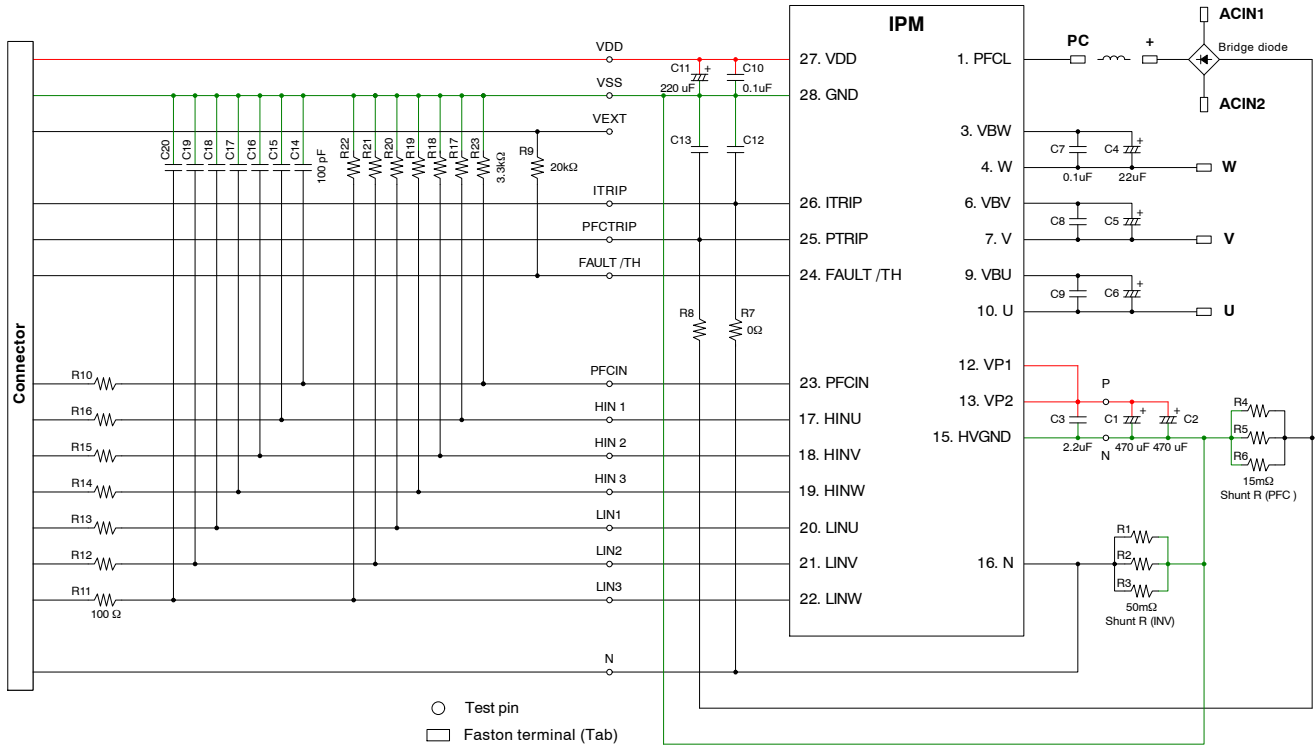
IPM

Connector

VDD
VSS
VEXT
ITRIP
PFCTRIP
FAULT /TH
PFCIN
HIN 1
HIN 2
HIN 3
LIN1
LIN2
LIN3
N

C11
220 uF
C10
0.1uF
C13
C12
C20
C19
C18
C17
C16
C15
C14
100 pF
R22
R21
R20
R19
R18
R17
R23
3.3kΩ
R9
20kΩ
R8
R7
0Ω
R10
R16
R15
R14
R13
R12
R11
100 Ω

27. VDD
28. GND
26. ITRIP
25. PTRIP
24. FAULT /TH
23. PFCIN
17. HINU
18. HINV
19. HINW
20. LINU
21. LINV
22. LINW

1. PFCL
3. VBW
4. W
6. VBV
7. V
9. VBU
10. U
12. VP1
13. VP2
15. HVGND
16. N

PC
+
ACIN1
Bridge diode
ACIN2

C7
0.1uF
C4
22uF
W
C8
C5
V
C9
C6
U

P
C3
2.2uF
C1
470 uF
C2
470 uF
N
R4
R5
R6
15mΩ
Shunt R (PFC )
R1
R2
R3
50mΩ
Shunt R (INV)

Test pin
Faston terminal (Tab)